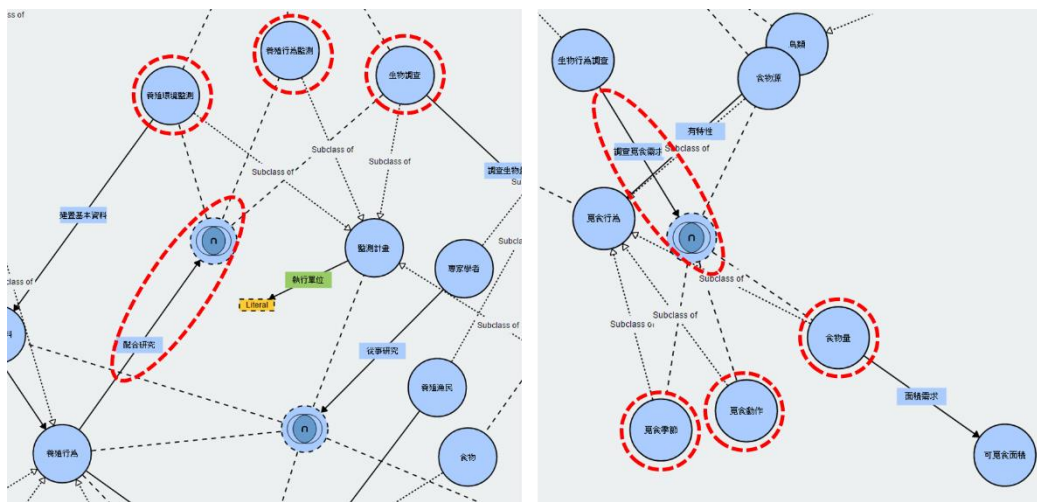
Subclass of
養殖行為監測
生物調查
養殖環境監測
Subclass of
Subclass of
Subclass of
調查生物
建置基本資料
∩
監測計畫
專家學者
執行單位
Literal
配合研究
從事研究
Subclass of
養殖漁民
∩
養殖行為
食物

生物行為調查
鳥類
食物源
有特性
調查覓食需求
Subclass of
覓食行為
∩
Subclass of
Subclass of
Subclass of
食物量
面積需求
覓食季節
覓食動作
可覓食面積